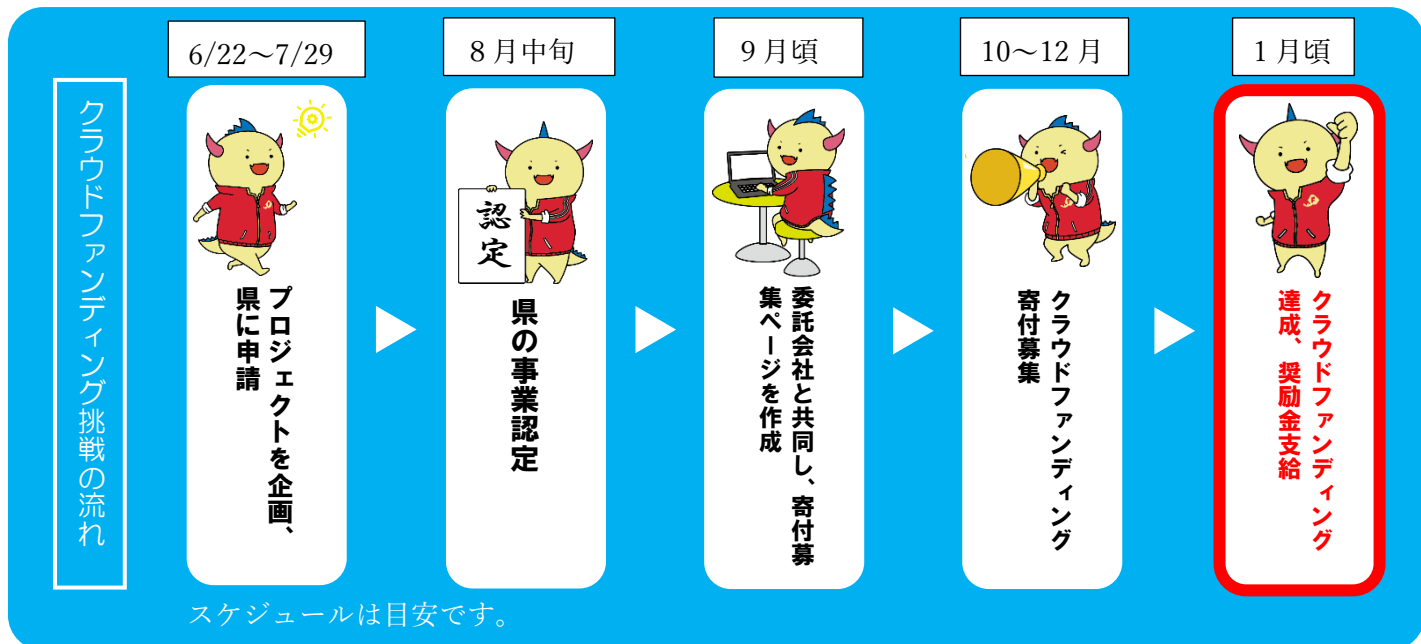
クラウドファンディング挑戦の流れ

6/22～7/29

プロジェクトを企画、県に申請

8月中旬

認定

県の事業認定

9月頃

委託会社と共同し、寄付募集ページを作成

10～12月

クラウドファンディング寄付募集

1月頃

クラウドファンディング達成、奨励金支給

スケジュールは目安です。